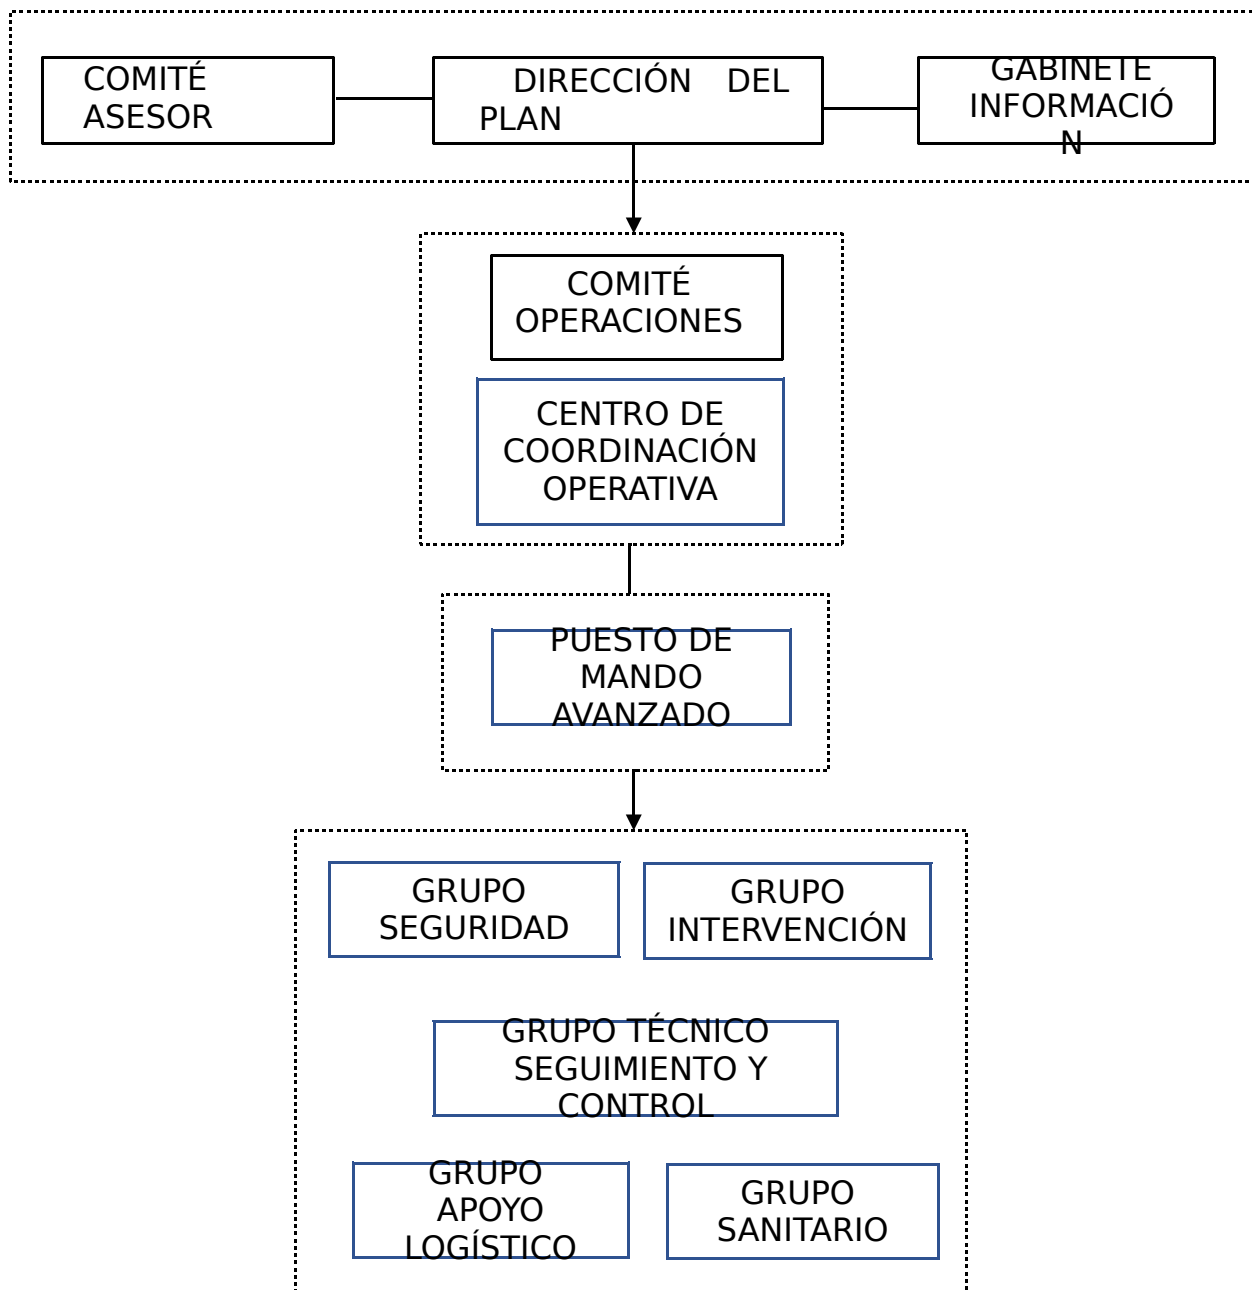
COMITÉ ASESOR

DIRECCIÓN DEL PLAN

GABINETE INFORMACIÓN

COMITÉ OPERACIONES

CENTRO DE COORDINACIÓN OPERATIVA

PUESTO DE MANDO AVANZADO

GRUPO SEGURIDAD

GRUPO INTERVENCIÓN

GRUPO TÉCNICO SEGUIMIENTO Y CONTROL

GRUPO APOYO LOGÍSTICO

GRUPO SANITARIO